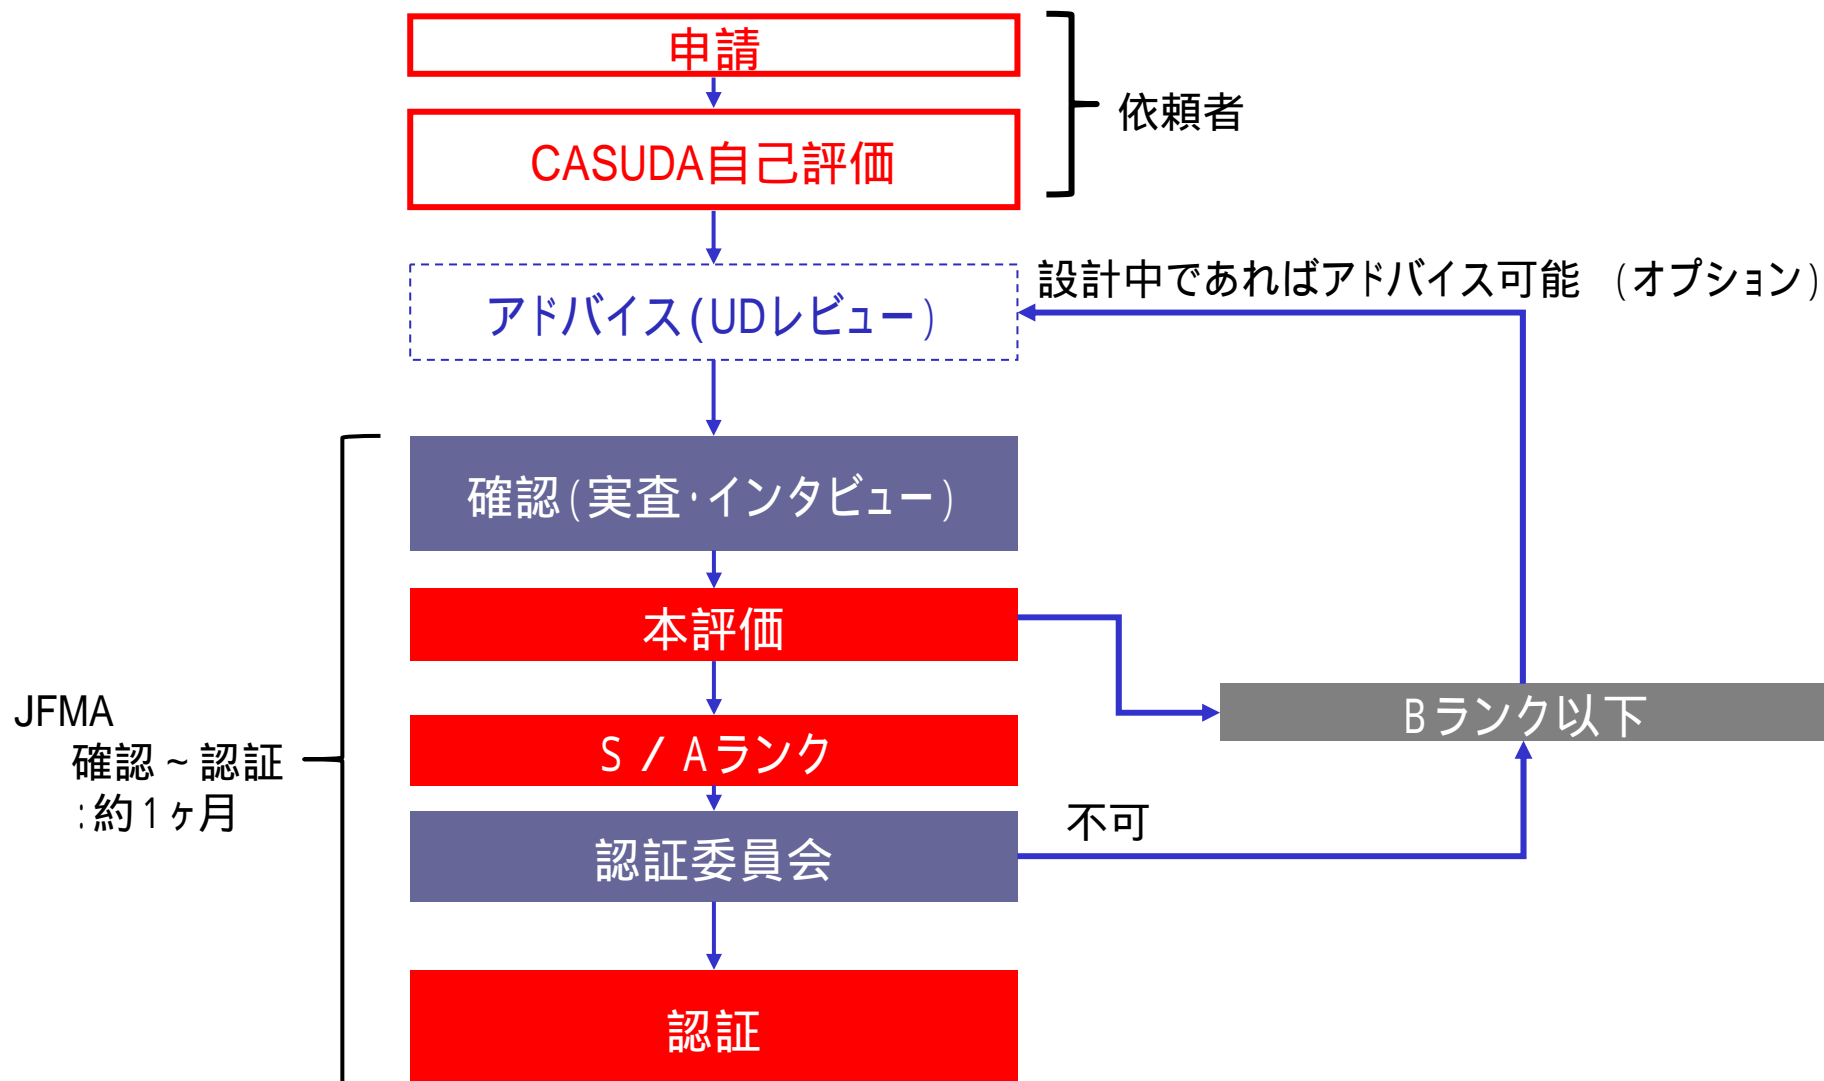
申請

CASUDA自己評価

依頼者

設計中であればアドバイス可能 （オプション）

アドバイス（UDレビュー）

確認（実査・インタビュー）

本評価

Bランク以下

JFMA
確認 ~ 認証
：約１ヶ月

S / Aランク

不可

認証委員会

認証